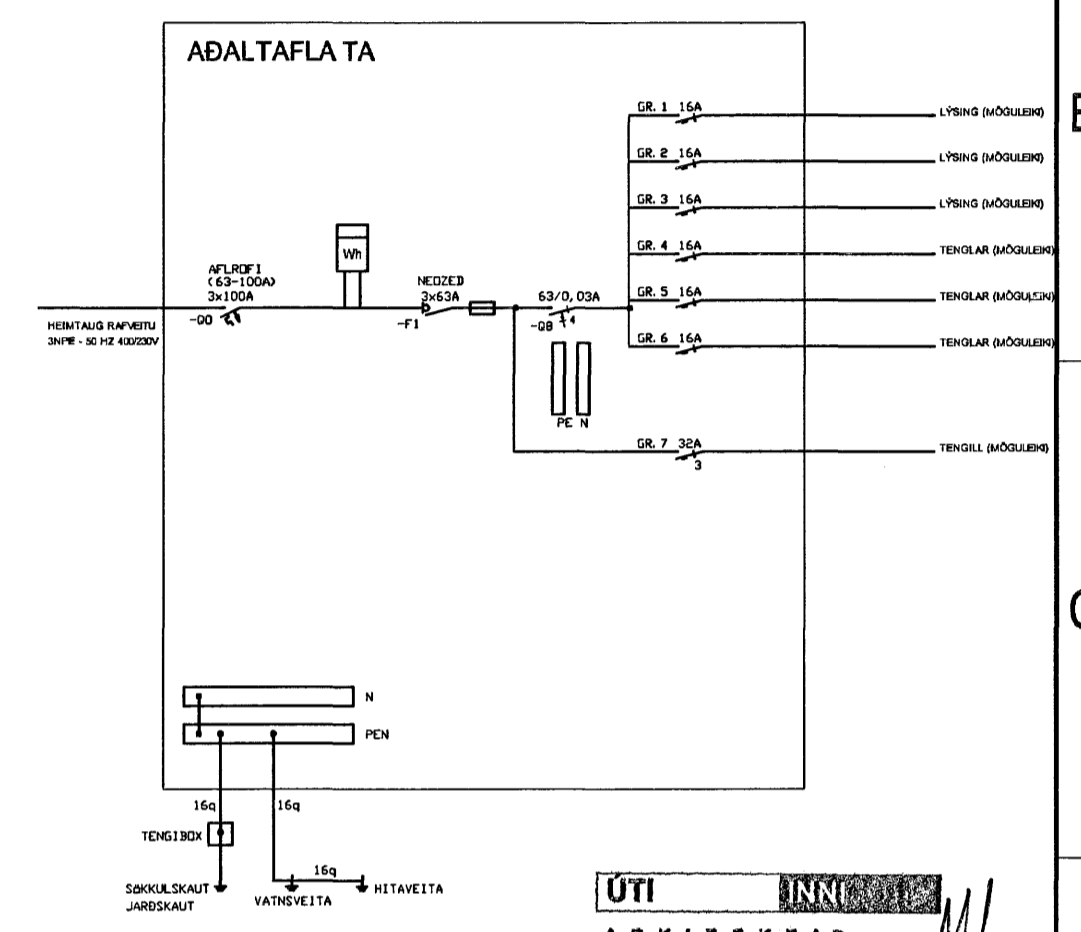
AÐALTAFLA TA

GR. 1 16A
LÝSING (MÖGULEIKI)
GR. 2 16A
LÝSING (MÖGULEIKI)
GR. 3 16A
LÝSING (MÖGULEIKI)
GR. 4 16A
TENGLAR (MÖGULEIKI)
GR. 5 16A
TENGLAR (MÖGULEIKI)
GR. 6 16A
TENGLAR (MÖGULEIKI)
GR. 7 32A
3
TENGILL (MÖGULEIKI)

Wh
AFLROFI
(63-100A)
3x100A
-Q0
NEOZED
3x63A
-F1
63/0,03A
-Q8
4
PE N

HEIMTAUG RAFVEITU
3NPE - 50 HZ 400/230V

B
C

N
PEN
16q
16q
TENGIBOX
16q
SÖKKULSKAUT
JARÐSKAUT
VATNSVEITA
HITAVEITA

ÚTI
INNI
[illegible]